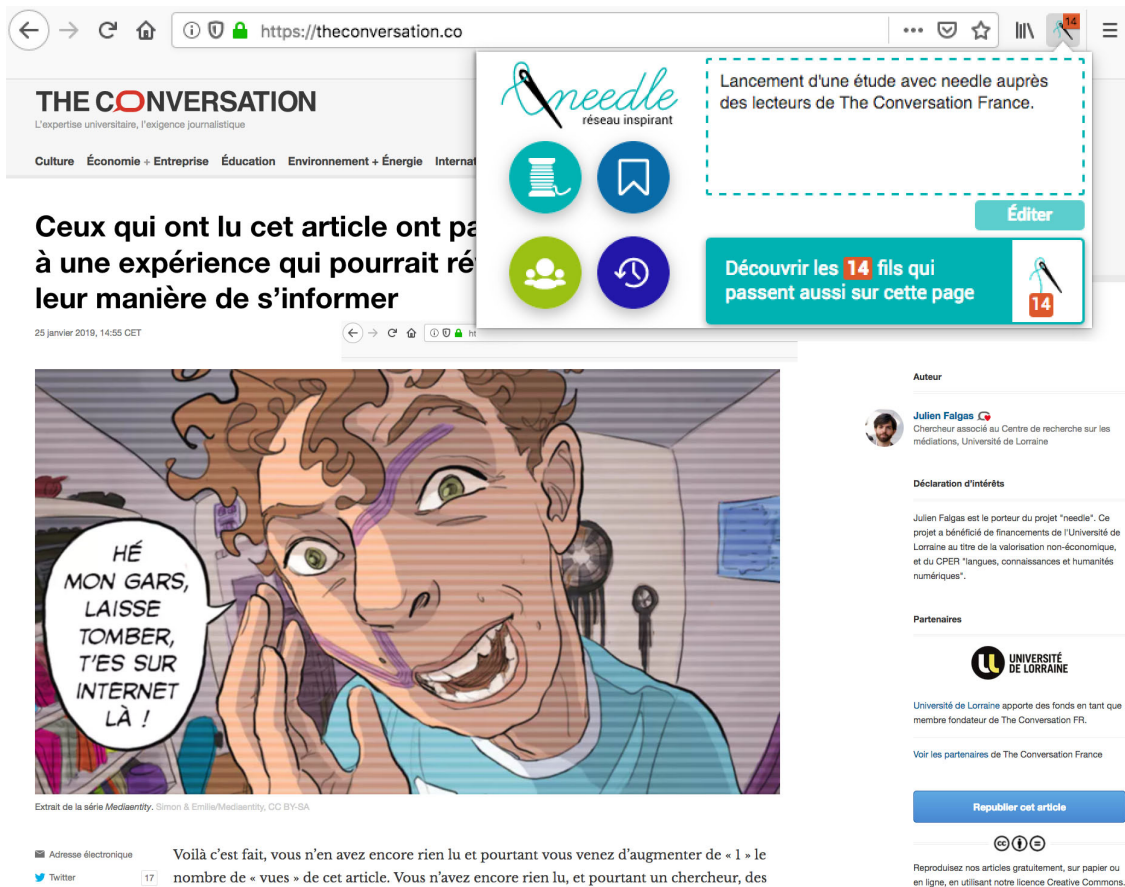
https://theconversation.co

14

THE CONVERSATION
L'expertise universitaire, l'exigence journalistique

Culture Économie + Entreprise Éducation Environnement + Énergie Internat

needle
réseau inspirant

Lancement d'une étude avec needle auprès des lecteurs de The Conversation France.

Éditer

Découvrir les 14 fils qui passent aussi sur cette page

14

Ceux qui ont lu cet article ont pa à une expérience qui pourrait ré leur manière de s'informer

25 janvier 2019, 14:55 CET

ht

HÉ MON GARS, LAISSE TOMBER, T'ES SUR INTERNET LÀ !

Extrait de la série Mediaentity. Simon & Emilie/Mediaentity, CC BY-SA

Auteur

Julien Falgas
Chercheur associé au Centre de recherche sur les médiations, Université de Lorraine

Déclaration d'intérêts

Julien Falgas est le porteur du projet "needle". Ce projet a bénéficié de financements de l'Université de Lorraine au titre de la valorisation non-économique, et du CPER "langues, connaissances et humanités numériques".

Partenaires

UNIVERSITÉ DE LORRAINE

Université de Lorraine apporte des fonds en tant que membre fondateur de The Conversation FR.

Voir les partenaires de The Conversation France

Republier cet article

Reproduisez nos articles gratuitement, sur papier ou en ligne, en utilisant notre licence Creative Commons.

Adresse électronique

Twitter 17

Voilà c'est fait, vous n'en avez encore rien lu et pourtant vous venez d'augmenter de « 1 » le nombre de « vues » de cet article. Vous n'avez encore rien lu, et pourtant un chercheur, des